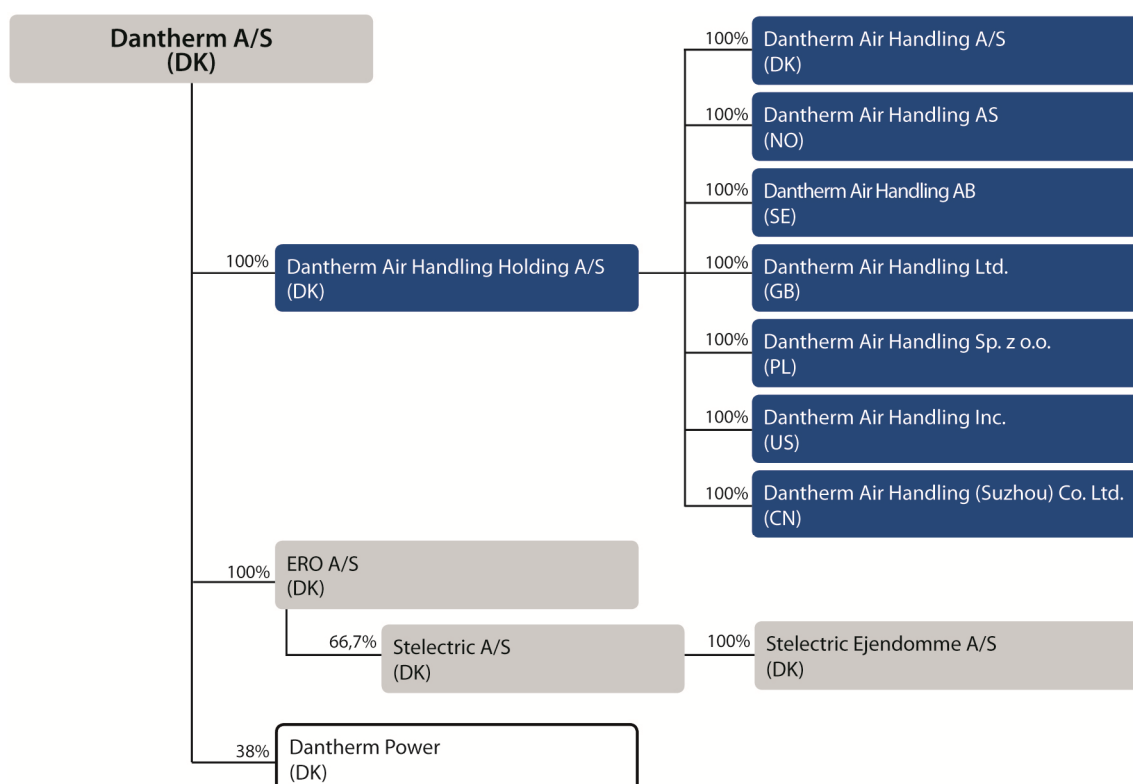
Dantherm A/S
(DK)

100% Dantherm Air Handling Holding A/S
(DK)

100% Dantherm Air Handling A/S
(DK)

100% Dantherm Air Handling AS
(NO)

100% Dantherm Air Handling AB
(SE)

100% Dantherm Air Handling Ltd.
(GB)

100% Dantherm Air Handling Sp. z o.o.
(PL)

100% Dantherm Air Handling Inc.
(US)

100% Dantherm Air Handling (Suzhou) Co. Ltd.
(CN)

100% ERO A/S
(DK)

66,7% Stelectric A/S
(DK)

100% Stelectric Ejendomme A/S
(DK)

38% Dantherm Power
(DK)